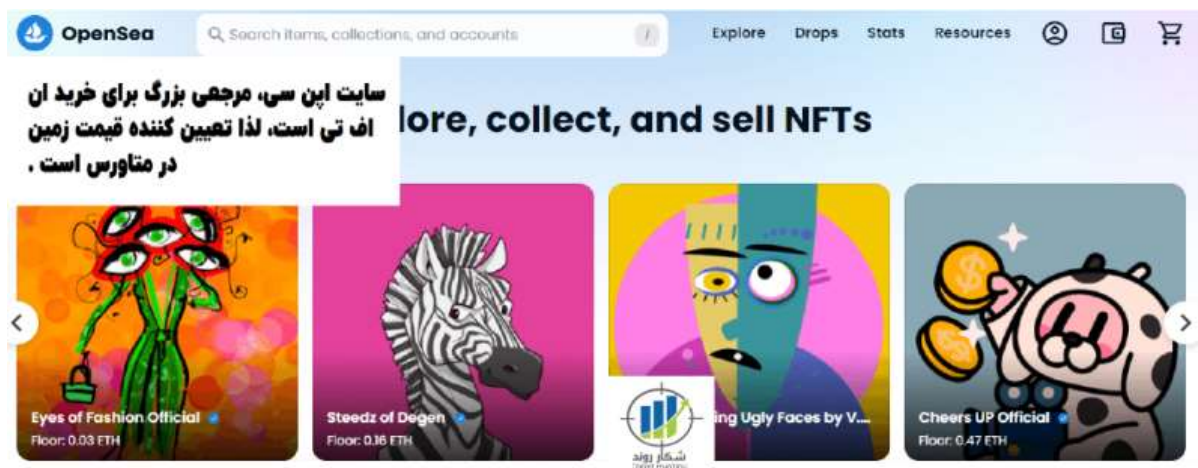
OpenSea

Search items, collections, and accounts

/

Explore Drops Stats Resources

سایت اپن سی، مرجعی بزرگ برای خرید ان اف تی است، لذا تعیین کننده قیمت زمین در متاورس است .

lore, collect, and sell NFTs

Eyes of Fashion Official
Floor: 0.03 ETH

Steedz of Degen
Floor: 0.16 ETH

ing Ugly Faces by V...

Cheers UP Official
Floor: 0.47 ETH

شکار روند